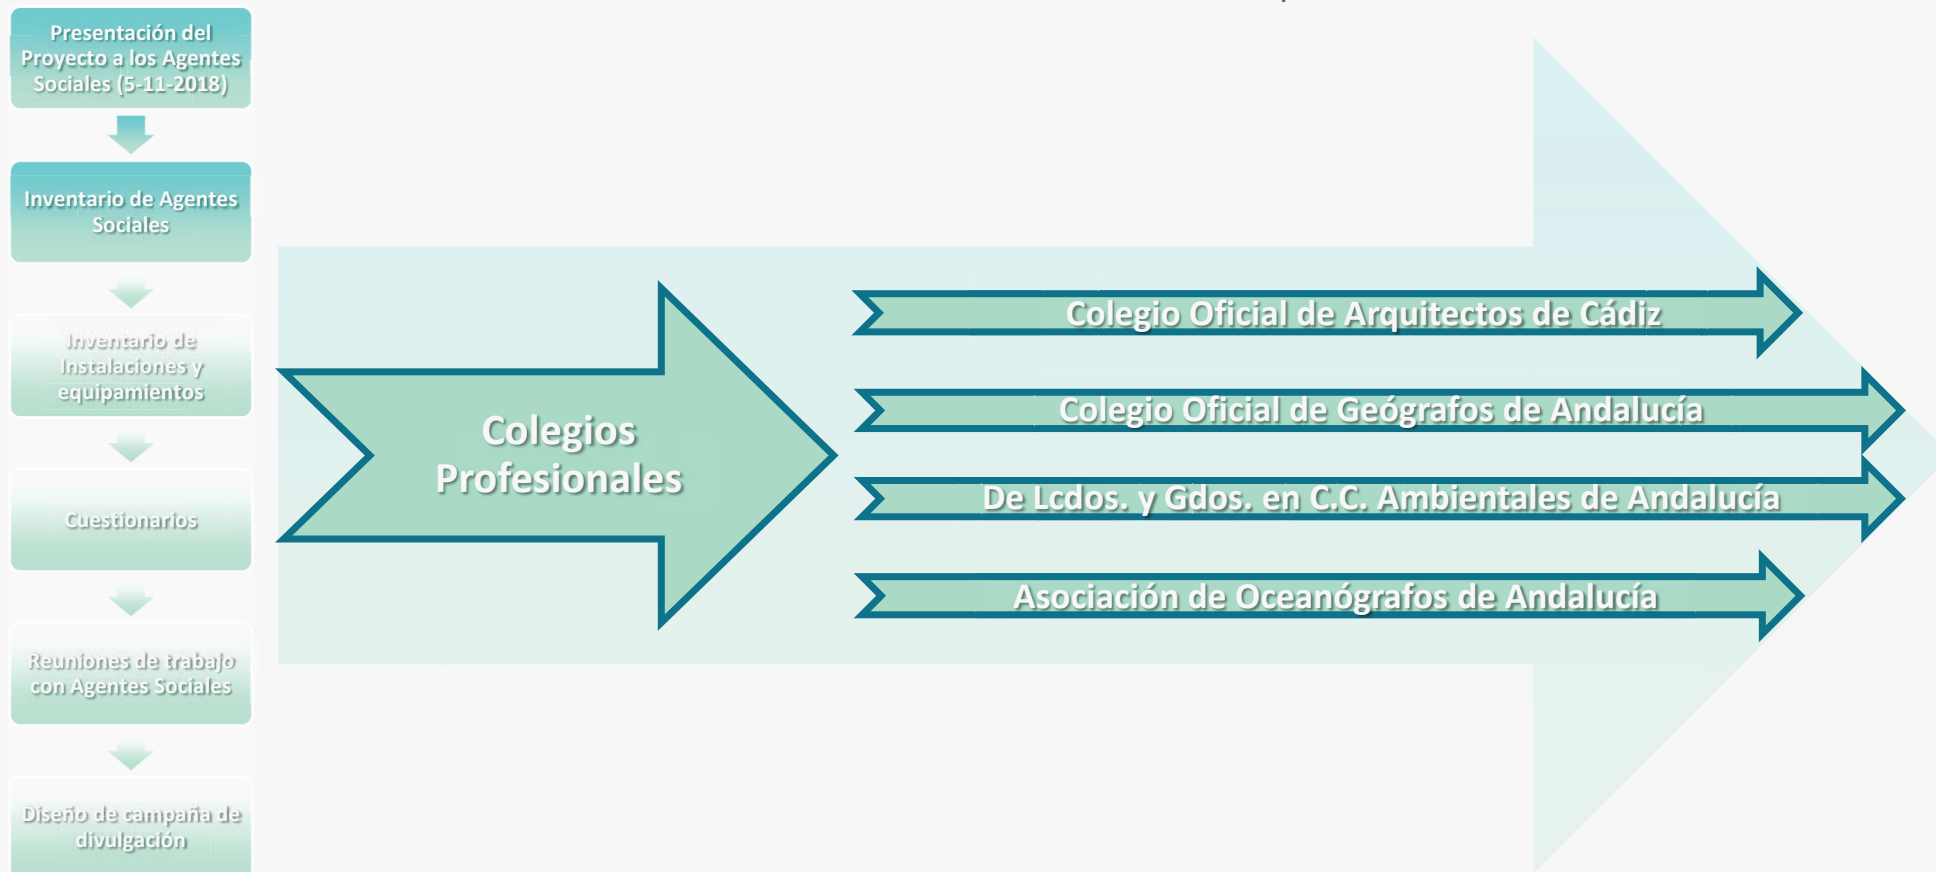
Presentación del Proyecto a los Agentes Sociales (5-11-2018)

Inventario de Agentes Sociales

Inventario de Instalaciones y equipamientos

Cuestionarios

Reuniones de trabajo con Agentes Sociales

Diseño de campaña de divulgación

Colegios Profesionales

Colegio Oficial de Arquitectos de Cádiz

Colegio Oficial de Geógrafos de Andalucía

De Lcdos. y Gdos. en C.C. Ambientales de Andalucía

Asociación de Oceanógrafos de Andalucía